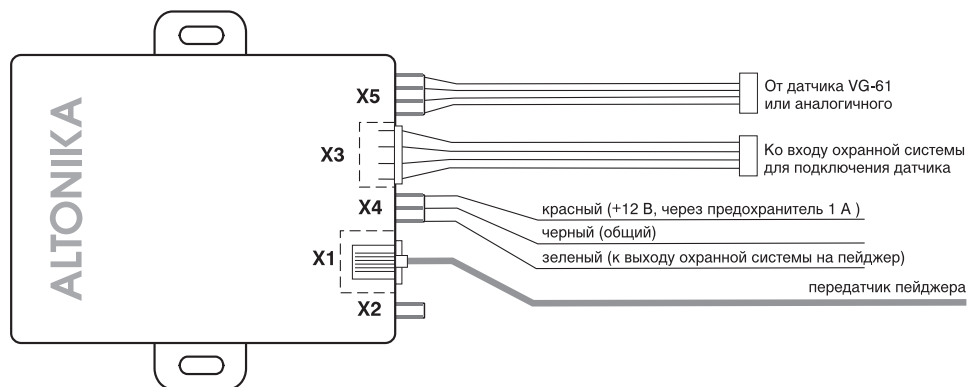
ALTONIKA

X5

От датчика VG-61 или аналогичного

X3

Ко входу охранной системы для подключения датчика

X4

красный (+12 В, через предохранитель 1 А )

черный (общий)

X1

зеленый (к выходу охранной системы на пейджер)

передатчик пейджера

X2